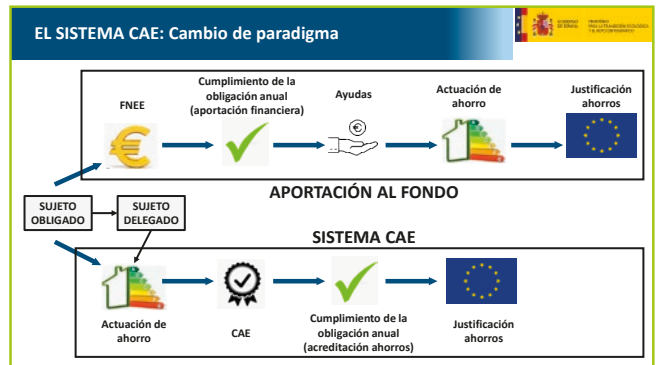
EL SISTEMA CAE: Cambio de paradigma

GOBIERNO DE ESPAÑA | MINISTERIO PARA LA TRANSICIÓN ECOLÓGICA Y EL RETO DEMOGRÁFICO

FNEE

Cumplimiento de la obligación anual (aportación financiera)

Ayudas

Actuación de ahorro

Justificación ahorros

APORTACIÓN AL FONDO

SUJETO OBLIGADO

SUJETO DELEGADO

SISTEMA CAE

Actuación de ahorro

CAE

Cumplimiento de la obligación anual (acreditación ahorros)

Justificación ahorros